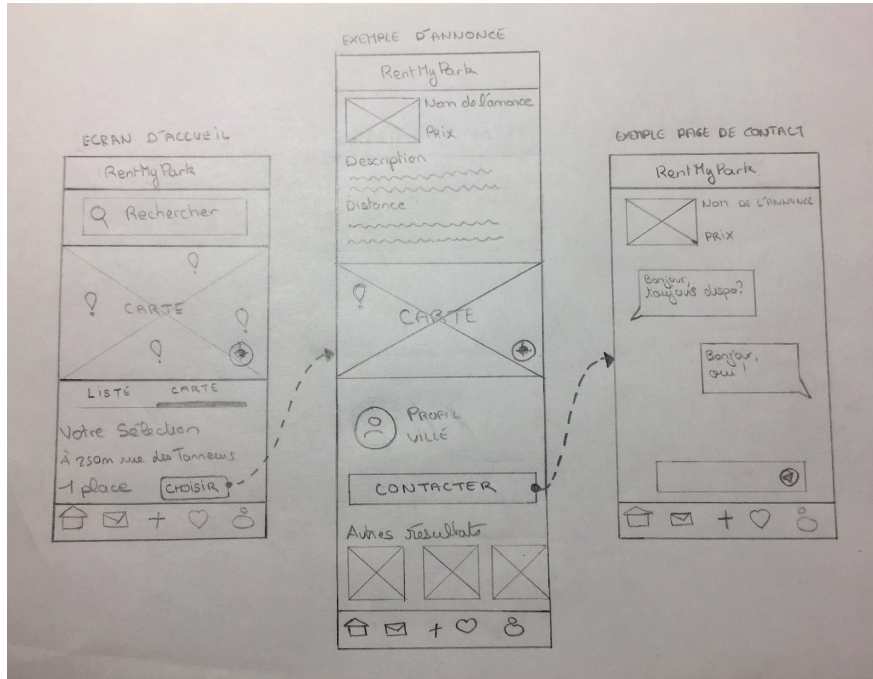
ECRAN D'ACCUEIL

RentMyPark

Rechercher

CARTE

LISTE CARTE

Votre Sélection

À 250m rue des Tanneurs

1 place CHOISIR

+

EXEMPLE D'ANNONCE

RentMyPark

Nom de l'annonce

Prix

Description

Distance

CARTE

PROFIL VILLE

CONTACTER

Autres résultats

+

EXEMPLE PAGE DE CONTACT

RentMyPark

NOM DE L'ANNONCE

PRIX

Bonjour, toujours dispo?

Bonjour, oui !

+